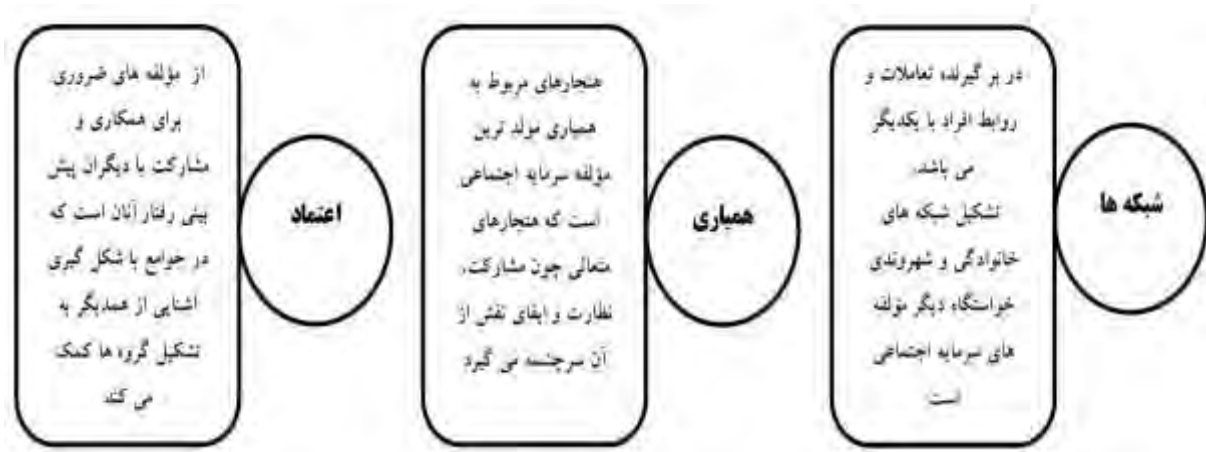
شبکه ها

در بر گیرنده تعاملات و روابط افراد با یکدیگر می باشد.
تشکیل شبکه های خانوادگی و شهروندی خواستگاه دیگر مؤلفه های سرمایه اجتماعی است

همیاری

هنجارهای مربوط به همیاری مولد ترین مؤلفه سرمایه اجتماعی است که هنجارهای متعالی چون مشارکت، نظارت و ایفای نقش از آن سرچشمه می گیرد

اعتماد

از مؤلفه های ضروری برای همکاری و مشارکت با دیگران پیش بینی رفتار آنان است که در جوامع با شکل گیری اشنایی از همدیگر به تشکیل گروه ها کمک می کند